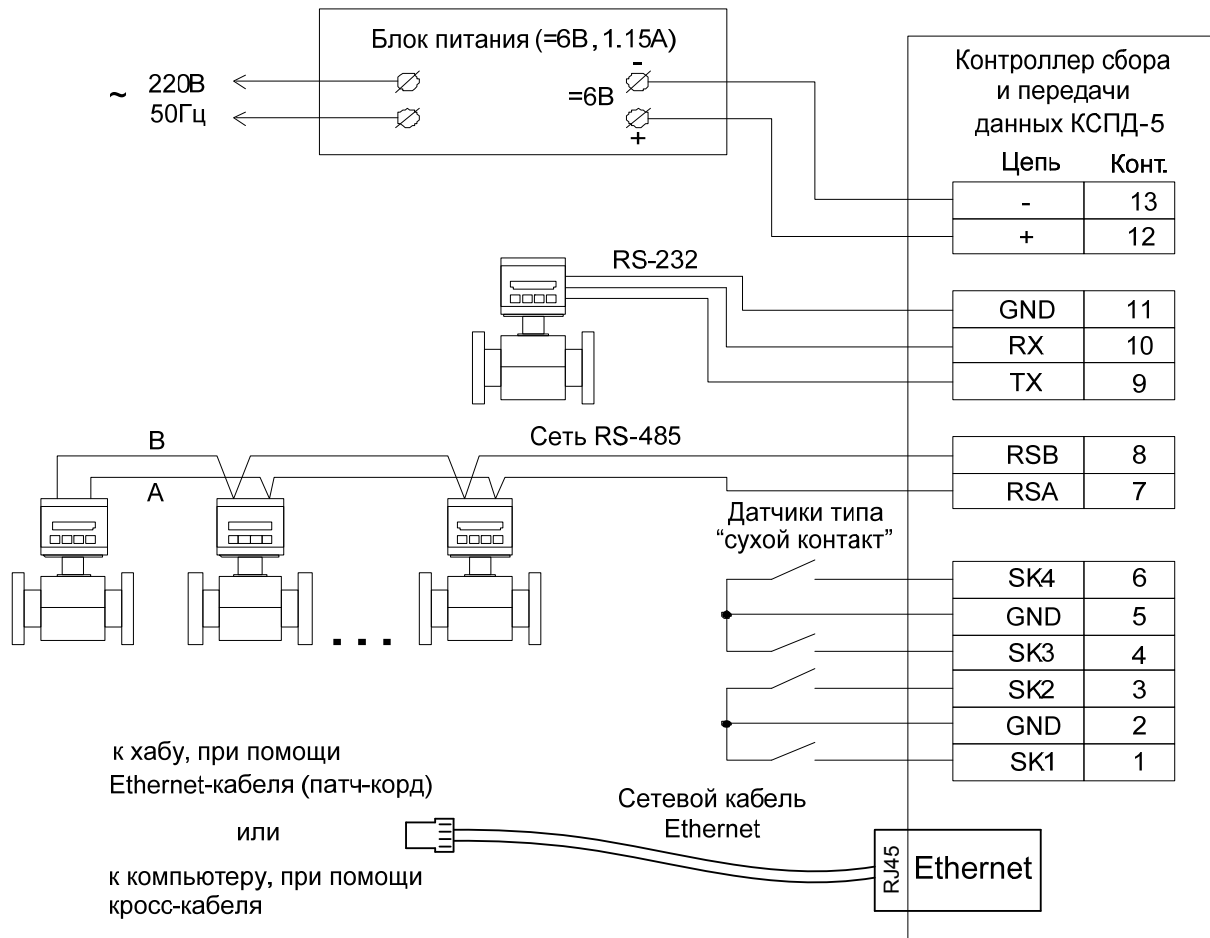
Блок питания (=6В, 1.15А)

~ 220В
50Гц

=6В
-
+

Контроллер сбора и передачи данных КСПД-5

| Цепь | Конт. |
|---|---|
| - | 13 |
| + | 12 |
| GND | 11 |
| RX | 10 |
| TX | 9 |
| RSB | 8 |
| RSA | 7 |
| SK4 | 6 |
| GND | 5 |
| SK3 | 4 |
| SK2 | 3 |
| GND | 2 |
| SK1 | 1 |

RS-232

B
A
Сеть RS-485

...

Датчики типа “сухой контакт”

к хабу, при помощи Ethernet-кабеля (патч-корд)

или

к компьютеру, при помощи кросс-кабеля

Сетевой кабель Ethernet

RJ45
Ethernet